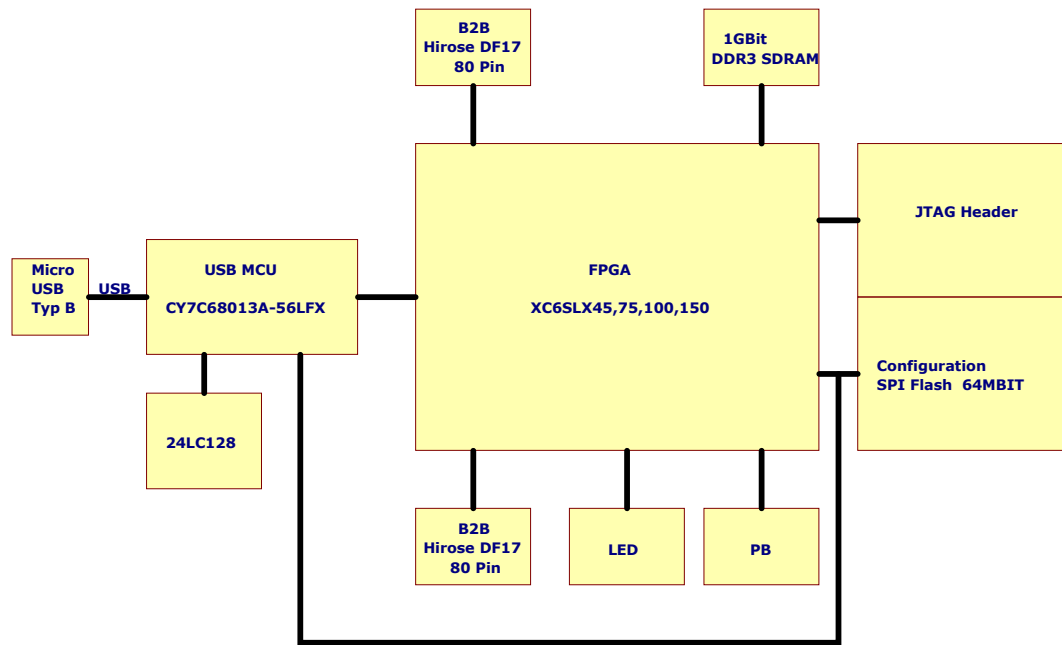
B2B
Hirose DF17
80 Pin

1GBit
DDR3 SDRAM

Micro
USB
Typ B

USB

USB MCU
CY7C68013A-56LFX

FPGA
XC6SLX45,75,100,150

JTAG Header

Configuration
SPI Flash 64MBIT

24LC128

B2B
Hirose DF17
80 Pin

LED

PB